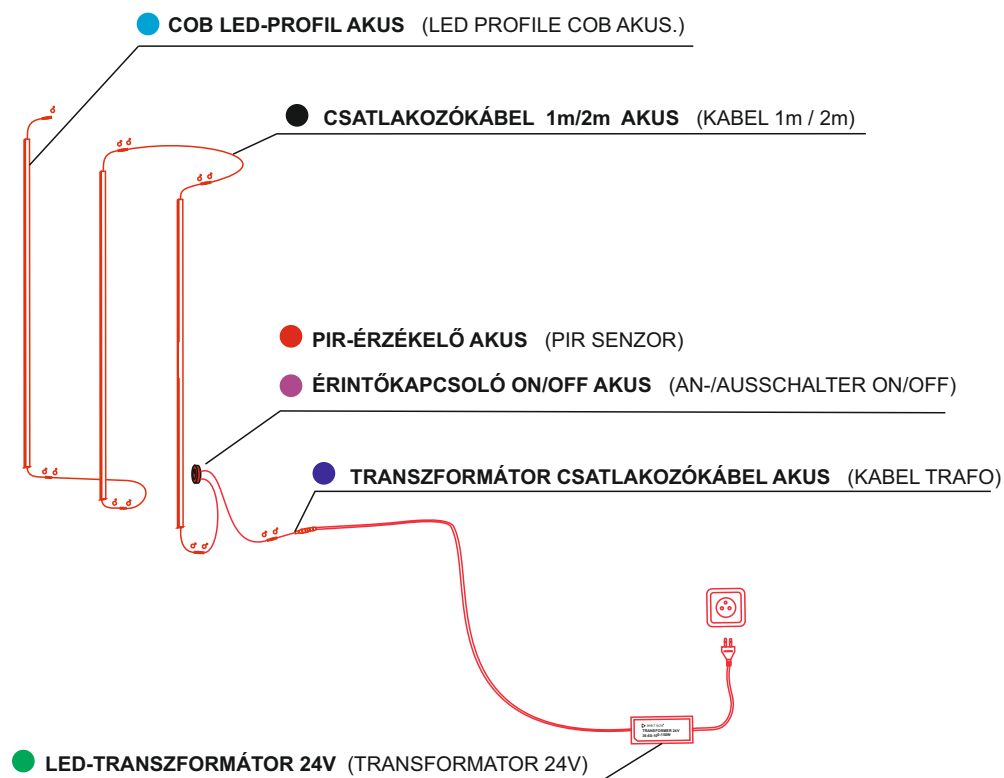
COB LED-PROFIL AKUS (LED PROFILE COB AKUS.)

CSATLAKOZÓKÁBEL 1m/2m AKUS (KABEL 1m / 2m)

PIR-ÉRZÉKELŐ AKUS (PIR SENZOR)

ÉRINTŐKAPCSOLÓ ON/OFF AKUS (AN-/AUSSCHALTER ON/OFF)

TRANSZFORMÁTOR CSATLAKOZÓKÁBEL AKUS (KABEL TRAFO)

TRANSFORMER 24V

LED-TRANSZFORMÁTOR 24V (TRANSFORMATOR 24V)